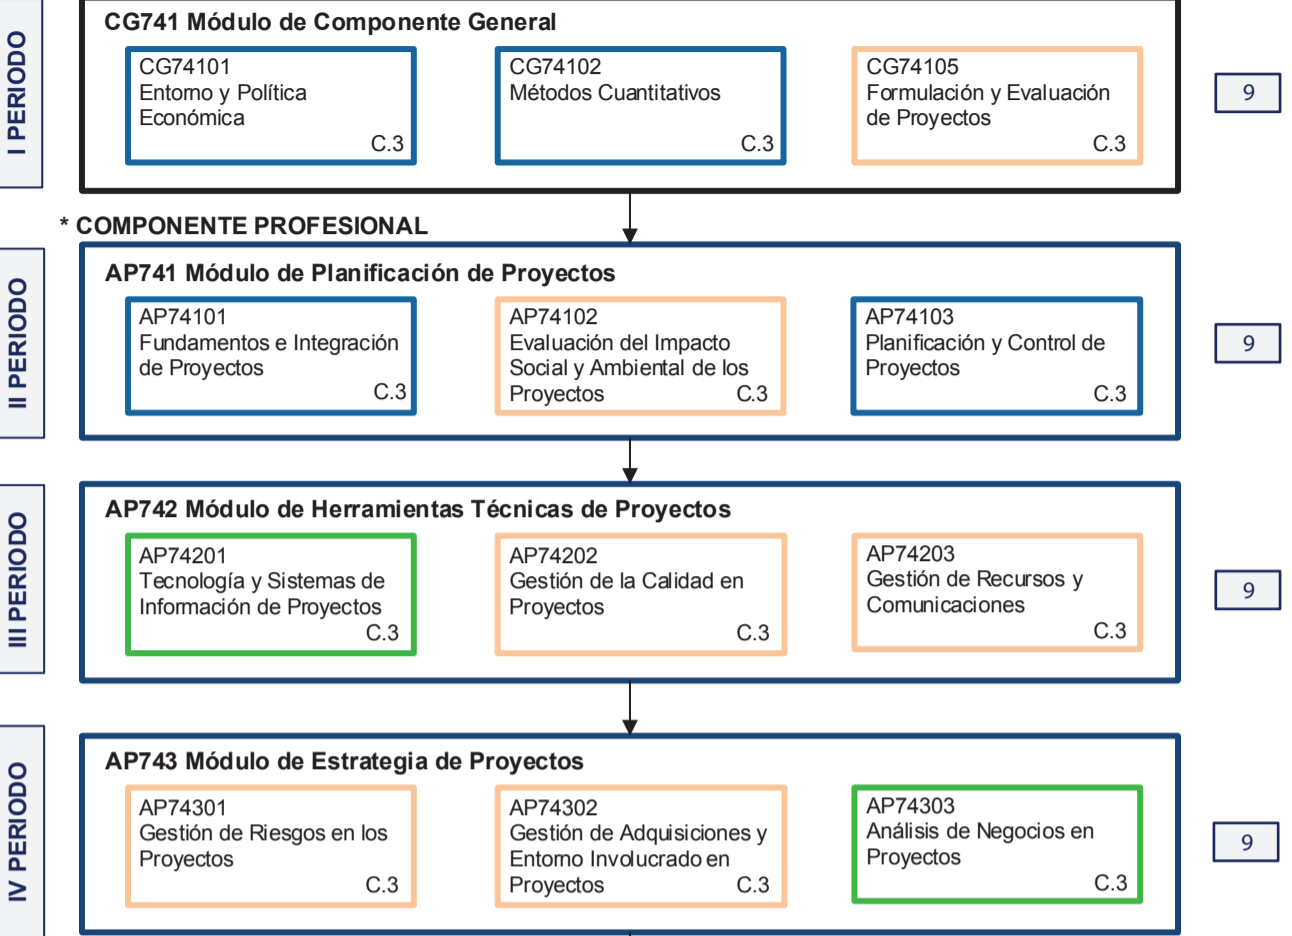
I PERIODO

CG741 Módulo de Componente General

CG74101
Entorno y Política Económica
C.3

CG74102
Métodos Cuantitativos
C.3

CG74105
Formulación y Evaluación de Proyectos
C.3

9

* COMPONENTE PROFESIONAL

II PERIODO

AP741 Módulo de Planificación de Proyectos

AP74101
Fundamentos e Integración de Proyectos
C.3

AP74102
Evaluación del Impacto Social y Ambiental de los Proyectos
C.3

AP74103
Planificación y Control de Proyectos
C.3

9

III PERIODO

AP742 Módulo de Herramientas Técnicas de Proyectos

AP74201
Tecnología y Sistemas de Información de Proyectos
C.3

AP74202
Gestión de la Calidad en Proyectos
C.3

AP74203
Gestión de Recursos y Comunicaciones
C.3

9

IV PERIODO

AP743 Módulo de Estrategia de Proyectos

AP74301
Gestión de Riesgos en los Proyectos
C.3

AP74302
Gestión de Adquisiciones y Entorno Involucrado en Proyectos
C.3

AP74303
Análisis de Negocios en Proyectos
C.3

9